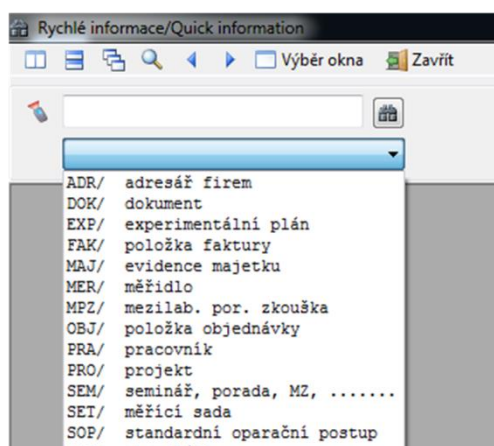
Rychlé informace/Quick information

Výběr okna

Zavřít

ADR/ adresář firem
DOK/ dokument
EXP/ experimentální plán
FAK/ položka faktury
MAJ/ evidence majetku
MER/ měřidlo
MPZ/ mezilab. por. zkouška
OBJ/ položka objednávky
PRA/ pracovník
PRO/ projekt
SEM/ seminář, porada, MZ, .......
SET/ měřící sada
SOP/ standardní oparační postup